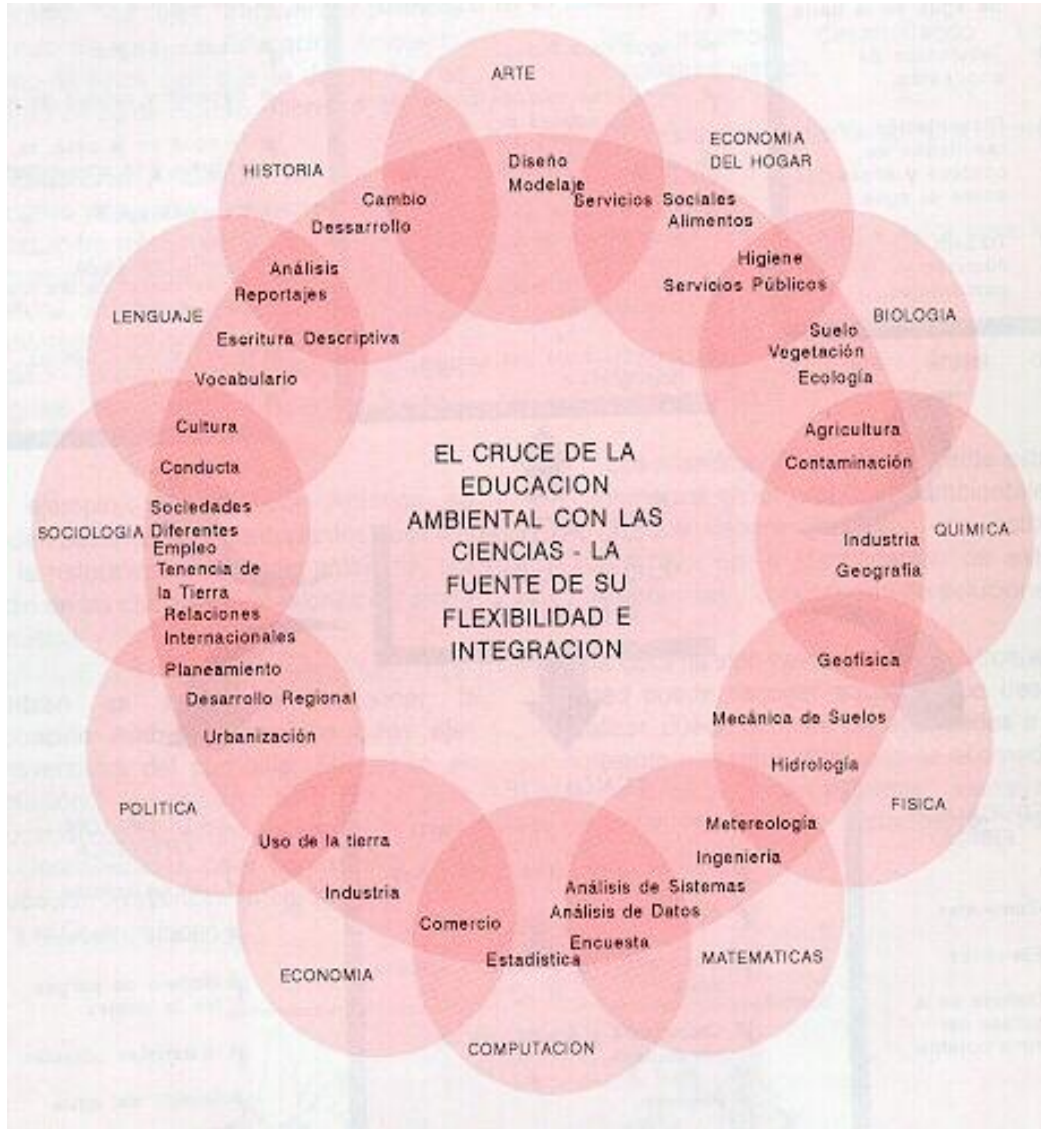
ARTE

HISTORIA

ECONOMIA DEL HOGAR

Diseño
Modelaje

Cambio
Dessarrollo

Servicios Sociales
Alimentos

Higiene
Servicios Públicos

BIOLOGIA

Análisis
Reportajes

LENGUAJE

Escritura Descriptiva

Suelo
Vegetación
Ecología

Vocabulario

Cultura
Conducta

Agricultura
Contaminación

EL CRUCE DE LA EDUCACION AMBIENTAL CON LAS CIENCIAS - LA FUENTE DE SU FLEXIBILIDAD E INTEGRACION

SOCIOLOGIA

Sociedades Diferentes
Empleo
Tenencia de la Tierra
Relaciones Internacionales

QUIMICA

Industria
Geografía

Planeamiento
Desarrollo Regional
Urbanización

Geofísica

Mecánica de Suelos
Hidrología

POLITICA

FISICA

Metereología
Ingeniería

Uso de la tierra

Industria

Análisis de Sistemas
Análisis de Datos

Comercio

Encuesta
Estadística

MATEMATICAS

ECONOMIA

COMPUTACION